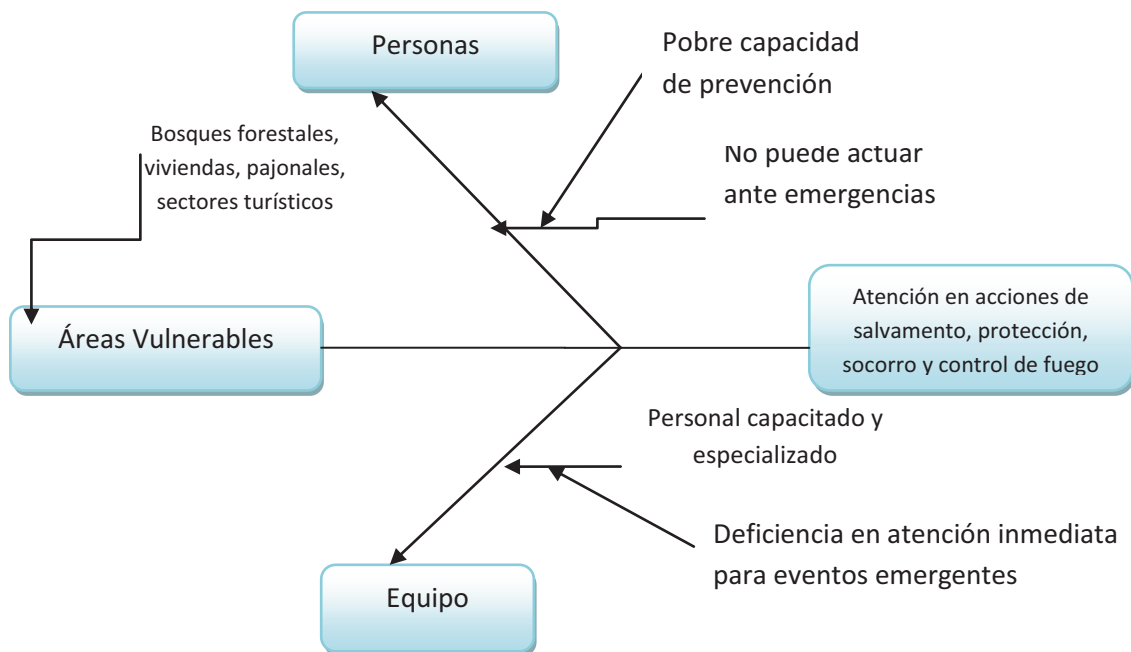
Personas

Pobre capacidad de prevención

Bosques forestales, viviendas, pajonales, sectores turísticos

No puede actuar ante emergencias

Áreas Vulnerables

Atención en acciones de salvamento, protección, socorro y control de fuego

Personal capacitado y especializado

Deficiencia en atención inmediata para eventos emergentes

Equipo